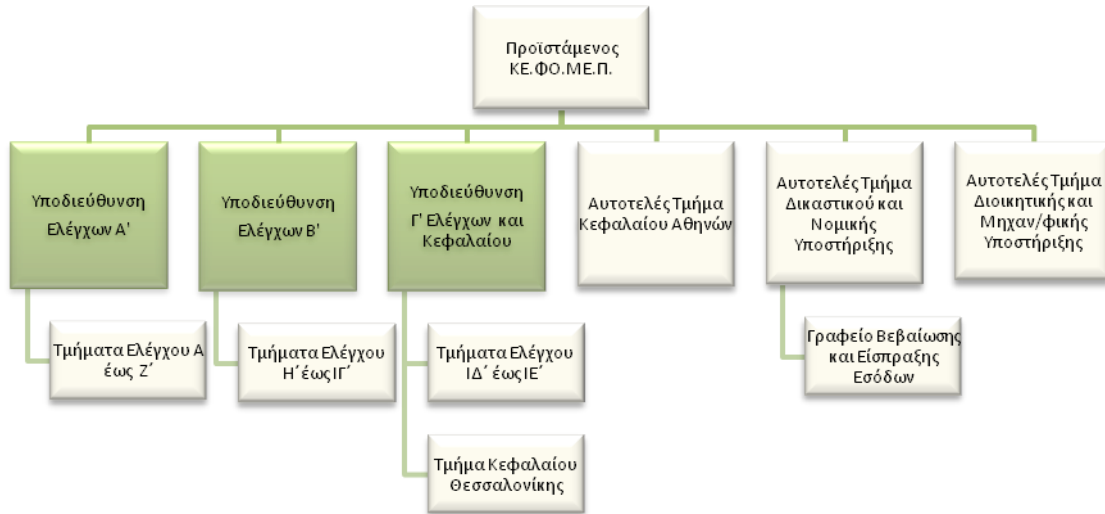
Προϊστάμενος ΚΕ.ΦΟ.ΜΕ.Π.

Υποδιεύθυνση Ελέγχων Α'

Τμήματα Ελέγχου Α έως Ζ΄

Υποδιεύθυνση Ελέγχων Β'

Τμήματα Ελέγχου Η΄ έως ΙΓ΄

Υποδιεύθυνση Γ' Ελέγχων και Κεφαλαίου

Τμήματα Ελέγχου ΙΔ΄ έως ΙΕ΄

Τμήμα Κεφαλαίου Θεσσαλονίκης

Αυτοτελές Τμήμα Κεφαλαίου Αθηνών

Αυτοτελές Τμήμα Δικαστικού και Νομικής Υποστήριξης

Γραφείο Βεβαίωσης και Είσπραξης Εσόδων

Αυτοτελές Τμήμα Διοικητικής και Μηχαν/φικής Υποστήριξης